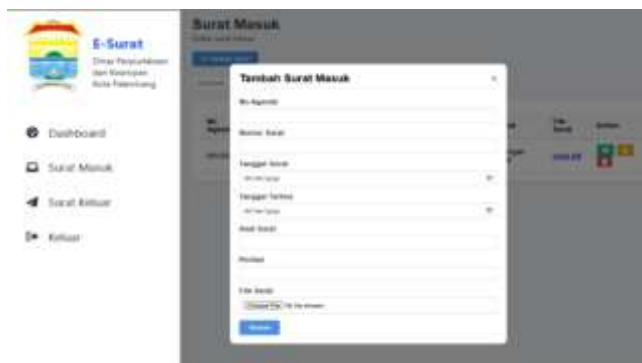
E-Surat
Dinas Perpustakaan dan Kearsipan Kota Palembang

Dashboard
Surat Masuk
Surat Keluar
Keluar

Surat Masuk
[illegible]

Tambah Surat Masuk
×
No Agenda
Nomor Surat
Tanggal Surat
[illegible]
Tanggal Terima
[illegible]
Asal Surat
Perihal
File Surat
Choose File No file chosen
Simpan